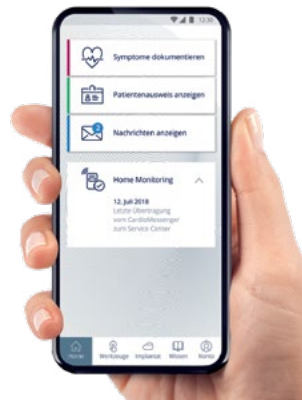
12:30

Symptome dokumentieren

Patientenausweis anzeigen

Nachrichten anzeigen

Home Monitoring

12. Juli 2018
Letzte Übertragung vom CardioMessenger zum Service Center

Home Werkzeuge Implantat Wissen Konto